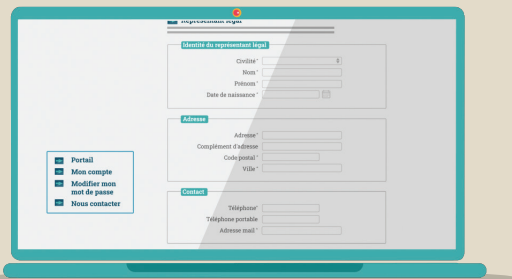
Représentant légal

Identité du représentant légal

Civilité *

Nom *

Prénom *

Date de naissance *

Adresse

Adresse *

Complément d'adresse

Code postal *

Ville *

Contact

Téléphone *

Téléphone portable

Adresse mail *

Portail

Mon compte

Modifier mon mot de passe

Nous contacter